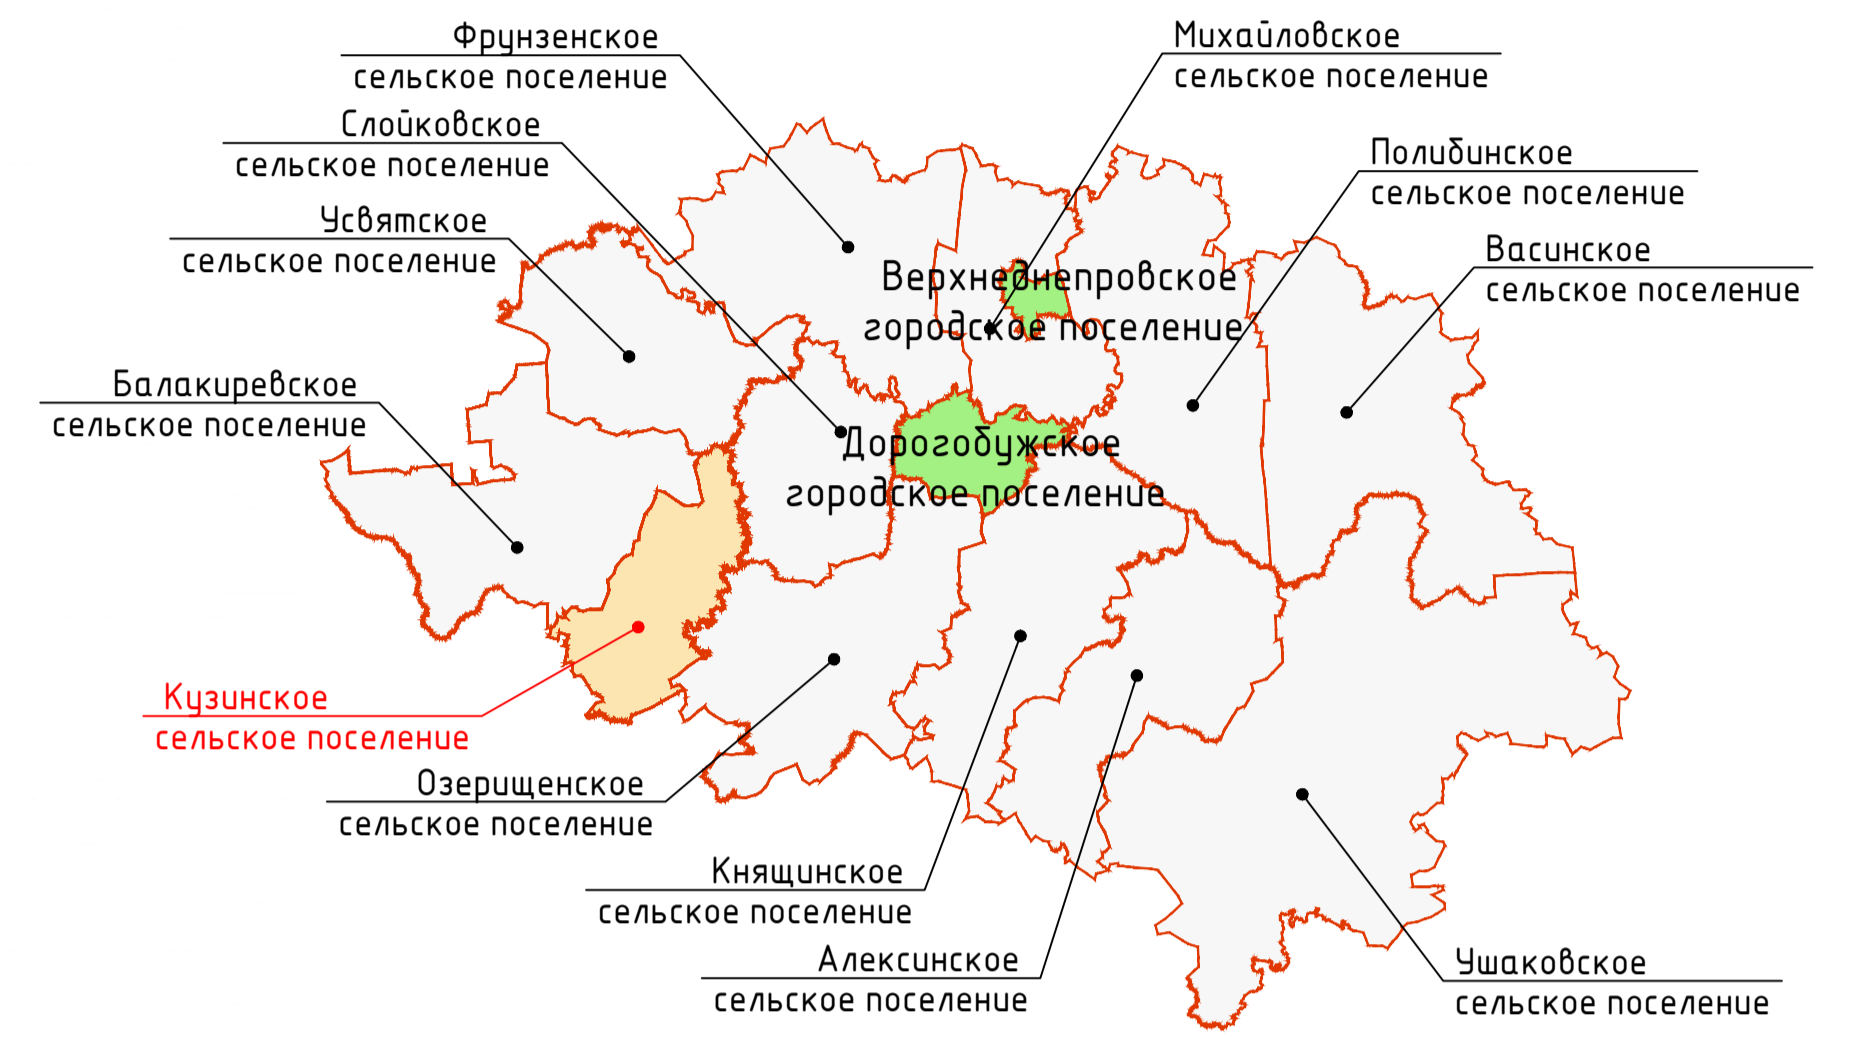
Фрунзенское сельское поселение

Михайловское сельское поселение

Слойковское сельское поселение

Полибинское сельское поселение

Усвятское сельское поселение

Васинское сельское поселение

Верхнеднепровское городское поселение

Балакиревское сельское поселение

Дорогобужское городское поселение

Кузинское сельское поселение

Озерищенское сельское поселение

Княщинское сельское поселение

Алексинское сельское поселение

Ушаковское сельское поселение